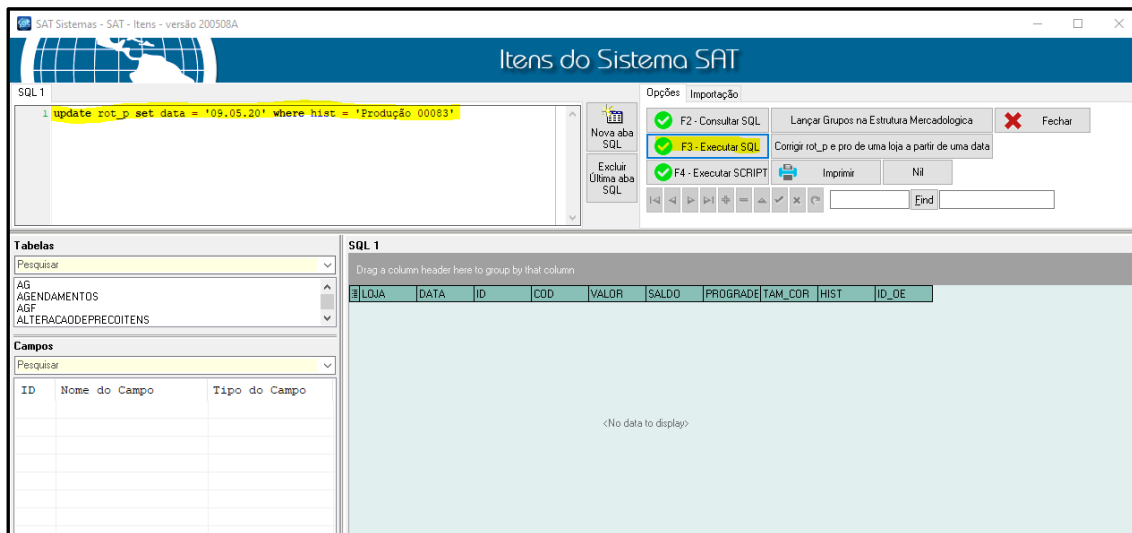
SAT Sistemas - SAT - Itens - versão 200508A

Itens do Sistema SAT

SQL 1

1 update rot_p set data = '09.05.20' where hist = 'Produção 00083'

Nova aba SQL

Excluir Última aba SQL

Opções Importação

F2 - Consultar SQL

Lançar Grupos na Estrutura Mercadologica

Fechar

F3 - Executar SQL

Corrigir rot_p e pro de uma loja a partir de uma data

F4 - Executar SCRIPT

Imprimir

Nil

Find

Tabelas

Pesquisar

AG
AGENDAMENTOS
AGF
ALTERACAODEPRECOITENS

Campos

Pesquisar

| ID | Nome do Campo | Tipo do Campo |
|---|---|---|

SQL 1

Drag a column header here to group by that column

| LOJA | DATA | ID | COD | VALOR | SALDO | PROGRADE | TAM_COR | HIST | ID_OE |
|---|---|---|---|---|---|---|---|---|---|

<No data to display>